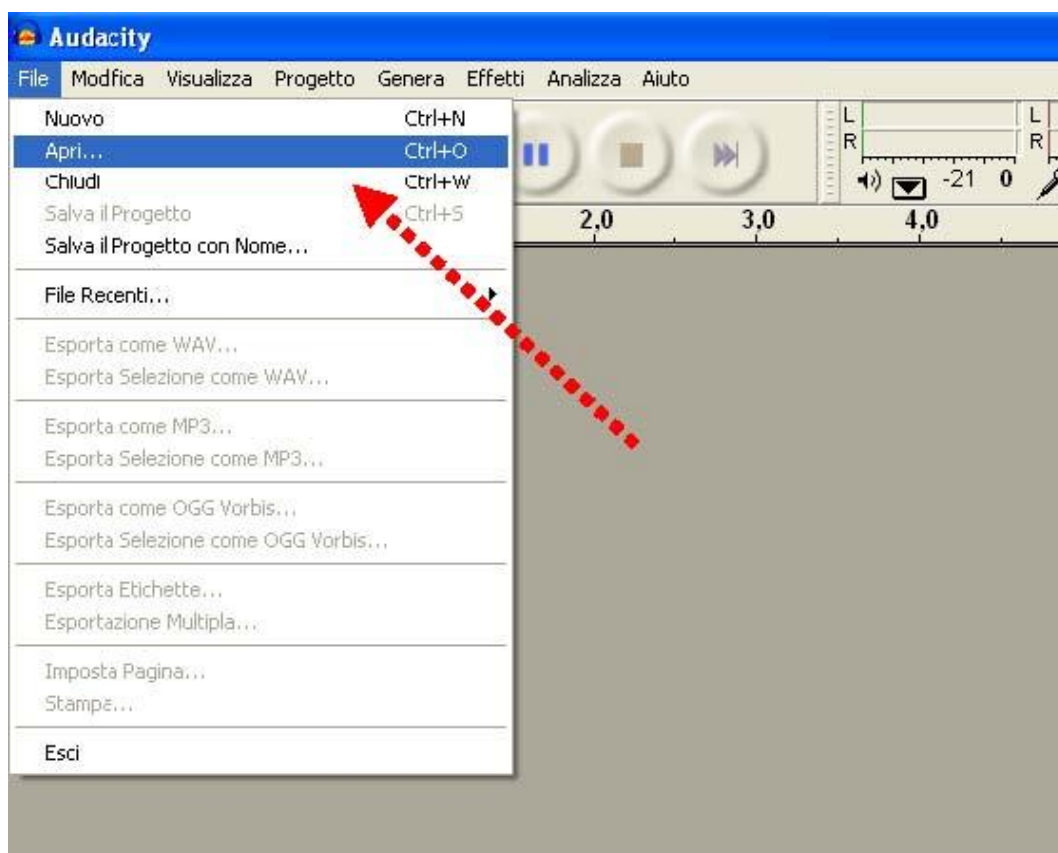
Audacity

File Modfica Visualizza Progetto Genera Effetti Analizza Aiuto

Nuovo Ctrl+N
Apri... Ctrl+O
Chiudi Ctrl+W
Salva il Progetto Ctrl+S
Salva il Progetto con Nome...

File Recenti...

Esporta come WAV...
Esporta Selezione come WAV...

Esporta come MP3...
Esporta Selezione come MP3...

Esporta come OGG Vorbis...
Esporta Selezione come OGG Vorbis...

Esporta Etichette...
Esportazione Multipla...

Imposta Pagina...
Stampa...

Esci

L
R
L
R
-21 0
2,0
3,0
4,0